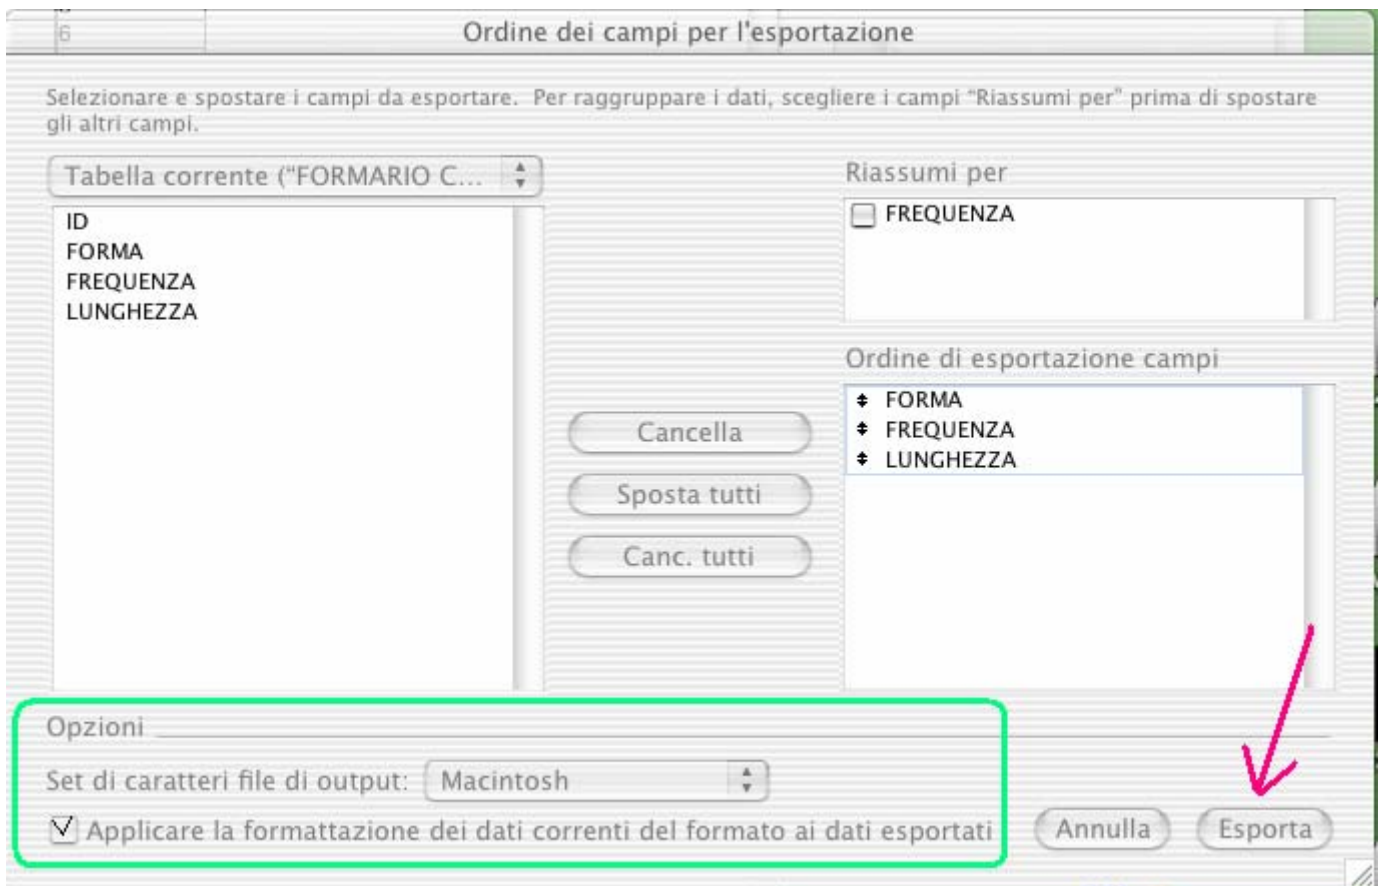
6

Ordine dei campi per l'esportazione

Selezionare e spostare i campi da esportare. Per raggruppare i dati, scegliere i campi "Riassumi per" prima di spostare gli altri campi.

Tabella corrente ("FORMARIO C...

ID
FORMA
FREQUENZA
LUNGHEZZA

Riassumi per

FREQUENZA

Ordine di esportazione campi

FORMA
FREQUENZA
LUNGHEZZA

Cancella

Sposta tutti

Canc. tutti

Opzioni

Set di caratteri file di output: Macintosh

Applicare la formattazione dei dati correnti del formato ai dati esportati

Annulla

Esporta